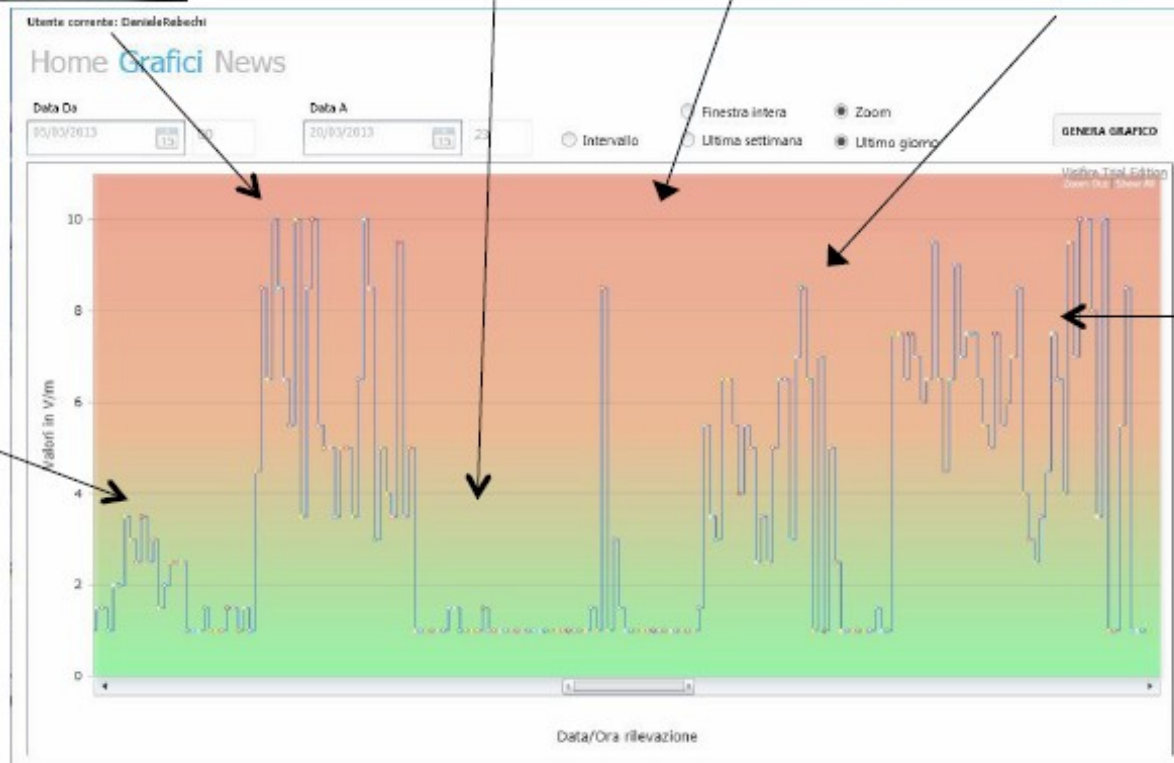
Utente corrente: DanieleRebechi

Home Grafici News

Data Da
05/03/2013
00

Data A
20/03/2013
23

Intervallo

Finestra intera
Ultima settimana

Zoom
Ultimo giorno

GENERA GRAFICO

Visifire Trial Edition
Zoom Out Show All

10
8
6
4
2
0

Valori in V/m

Data/Ora rilevazione